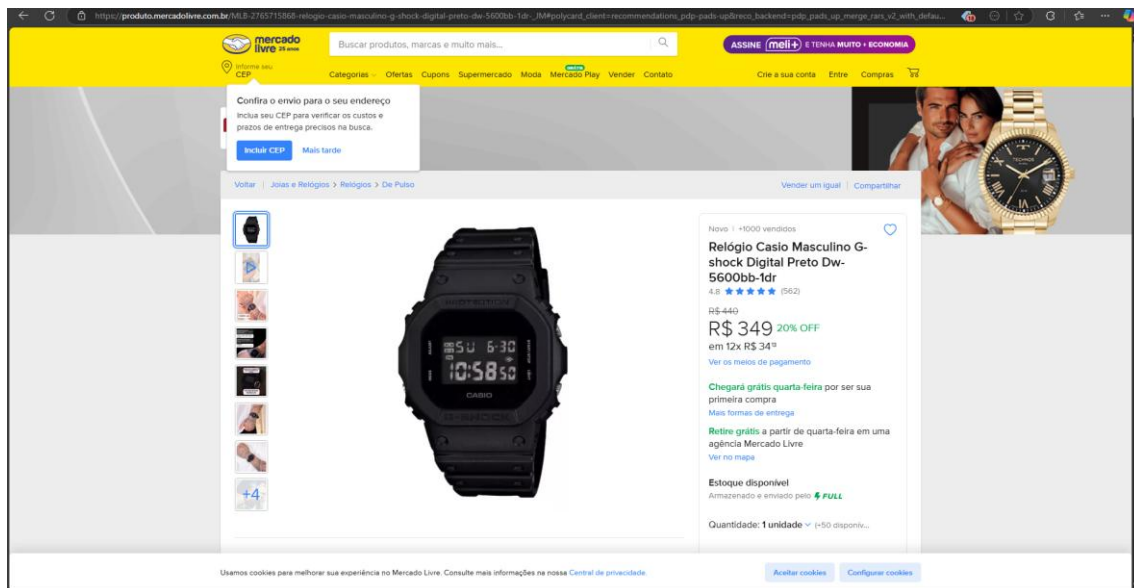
https://produto.mercadolivre.com.br/MLB-2765715868-relogio-casio-masculino-g-shock-digital-preto-dw-5600bb-1dr-_JM#polycard_client=recommendations_pdp-pads-up&reco_backend=pdp_pads_up_merge_rars_v2_with_defau...

mercado livre 25 anos

Buscar produtos, marcas e muito mais...

ASSINE meli+ E TENHA MUITO + ECONOMIA

Informe seu CEP

Categorias Ofertas Cupons Supermercado Moda Mercado Play Vender Contato

Crie a sua conta Entre Compras

Confira o envio para o seu endereço

Inclua seu CEP para verificar os custos e prazos de entrega precisos na busca.

Incluir CEP Mais tarde

Voltar | Joias e Relógios > Relógios > De Pulso

Vender um igual | Compartilhar

+4

PROTECTION

SU 6-30

10:58 50

CASIO

G-SHOCK

TECHNOS

Novo | +1000 vendidos

Relógio Casio Masculino G-shock Digital Preto Dw-5600bb-1dr

4.8 ★★★★★ (562)

R$ 440

R$ 349 20% OFF

em 12x R$ 34$^{19}$

Ver os meios de pagamento

Chegará grátis quarta-feira por ser sua primeira compra

Mais formas de entrega

Retire grátis a partir de quarta-feira em uma agência Mercado Livre

Ver no mapa

Estoque disponível

Armazenado e enviado pelo FULL

Quantidade: 1 unidade (+50 disponív...

Usamos cookies para melhorar sua experiência no Mercado Livre. Consulte mais informações na nossa Central de privacidade.

Aceitar cookies Configurar cookies